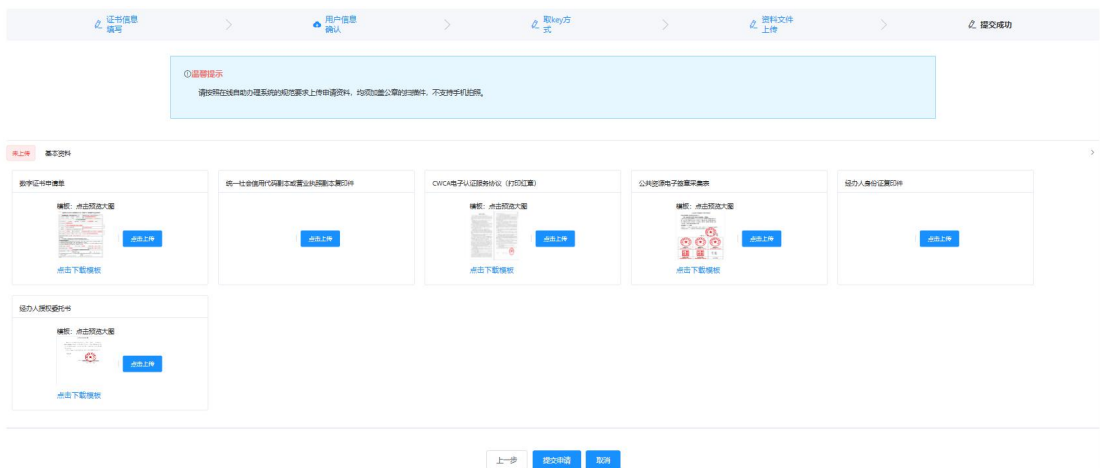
证书信息填写 > 用户信息确认 > 取key方式 > 资料文件上传 > 提交成功

①温馨提示

请按照在线自助办理系统的规范要求上传申请资料，均须加盖公章的扫描件，不支持手机拍照。

未上传 基本资料

数字证书申请单

模板：点击预览大图

点击上传

点击下载模板

统一社会信用代码副本或营业执照副本复印件

点击上传

CWCA电子认证服务协议（打印盖章）

模板：点击预览大图

点击上传

点击下载模板

公共资源电子签章采集表

模板：点击预览大图

点击上传

点击下载模板

经办人身份证复印件

点击上传

经办人授权委托书

模板：点击预览大图

点击上传

点击下载模板

上一步 提交申请 取消